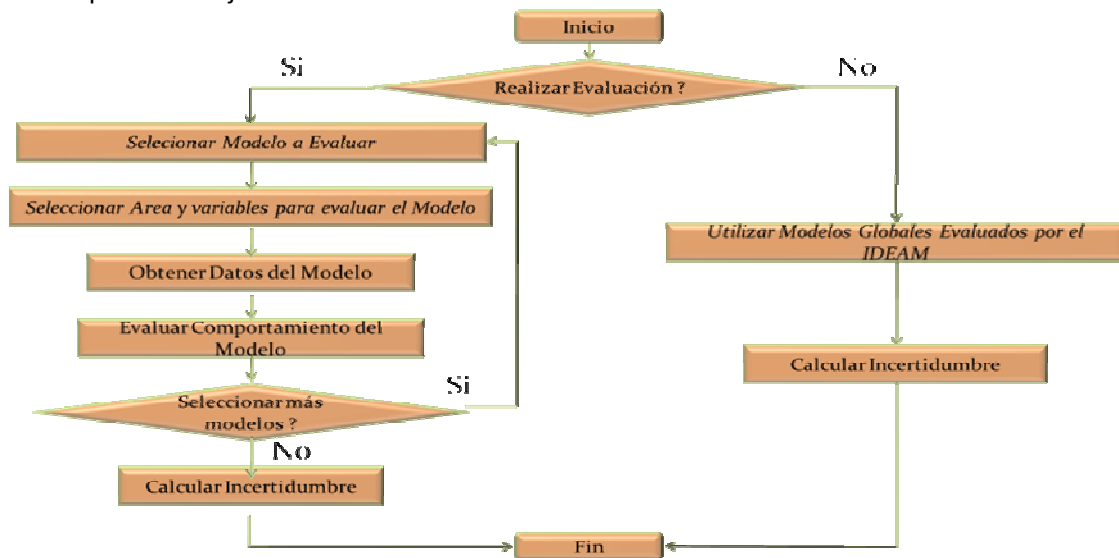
Inicio

Si

Realizar Evaluación ?

No

Selecionar Modelo a Evaluar

Seleccionar Area y variables para evaluar el Modelo

Obtener Datos del Modelo

Evaluar Comportamiento del Modelo

Si

Seleccionar más modelos ?

No

Calcular Incertidumbre

Utilizar Modelos Globales Evaluados por el IDEAM

Calcular Incertidumbre

Fin